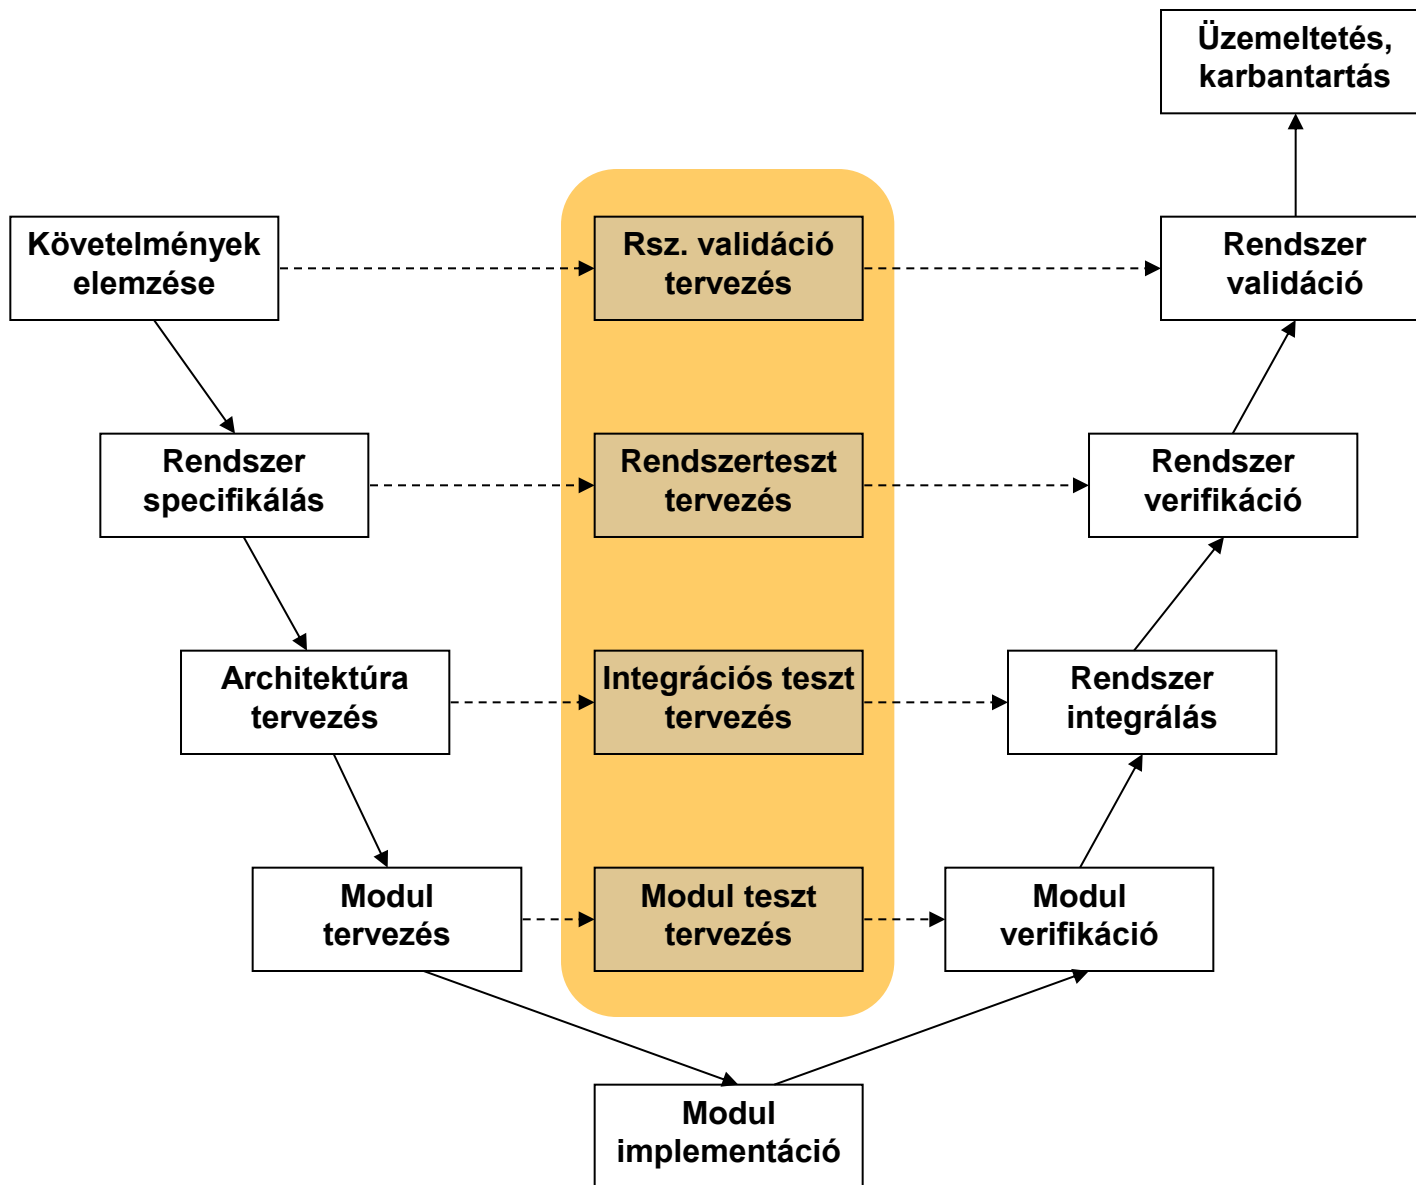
Üzemeltetés, karbantartás

Követelmények elemzése

Rsz. validáció tervezés

Rendszer validáció

Rendszer specifikálás

Rendszerteszt tervezés

Rendszer verifikáció

Architektúra tervezés

Integrációs teszt tervezés

Rendszer integrálás

Modul tervezés

Modul teszt tervezés

Modul verifikáció

Modul implementáció